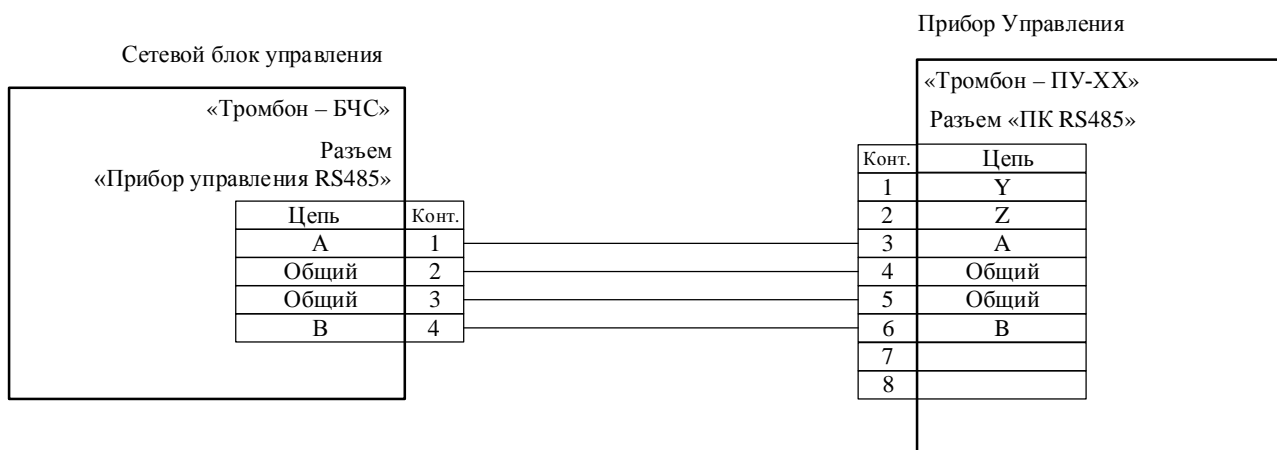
Прибор Управления

Сетевой блок управления

«Тромбон – ПУ-XX»

Разъем «ПК RS485»

«Тромбон – БЧС»

Разъем «Прибор управления RS485»

| Цепь | Конт. |
|---|---|
| A | 1 |
| Общий | 2 |
| Общий | 3 |
| B | 4 |

| Конт. | Цепь |
|---|---|
| 1 | Y |
| 2 | Z |
| 3 | A |
| 4 | Общий |
| 5 | Общий |
| 6 | B |
| 7 | |
| 8 | |